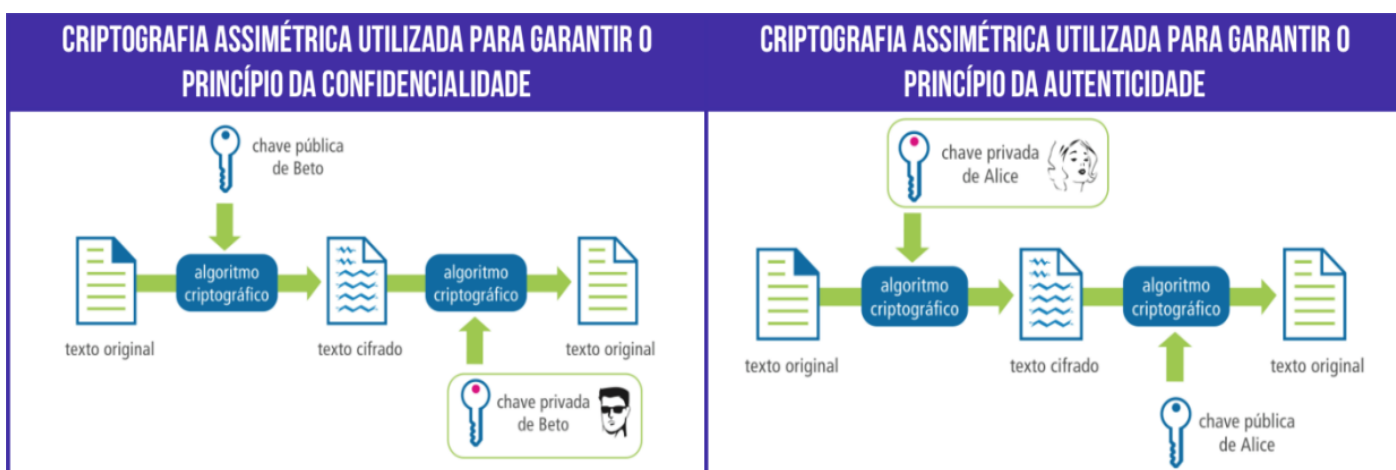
CRIPTOGRAFIA ASSIMÉTRICA UTILIZADA PARA GARANTIR O PRINCÍPIO DA CONFIDENCIALIDADE

chave pública de Beto

algoritmo criptográfico

algoritmo criptográfico

texto original

texto cifrado

texto original

chave privada de Beto

CRIPTOGRAFIA ASSIMÉTRICA UTILIZADA PARA GARANTIR O PRINCÍPIO DA AUTENTICIDADE

chave privada de Alice

algoritmo criptográfico

algoritmo criptográfico

texto original

texto cifrado

texto original

chave pública de Alice